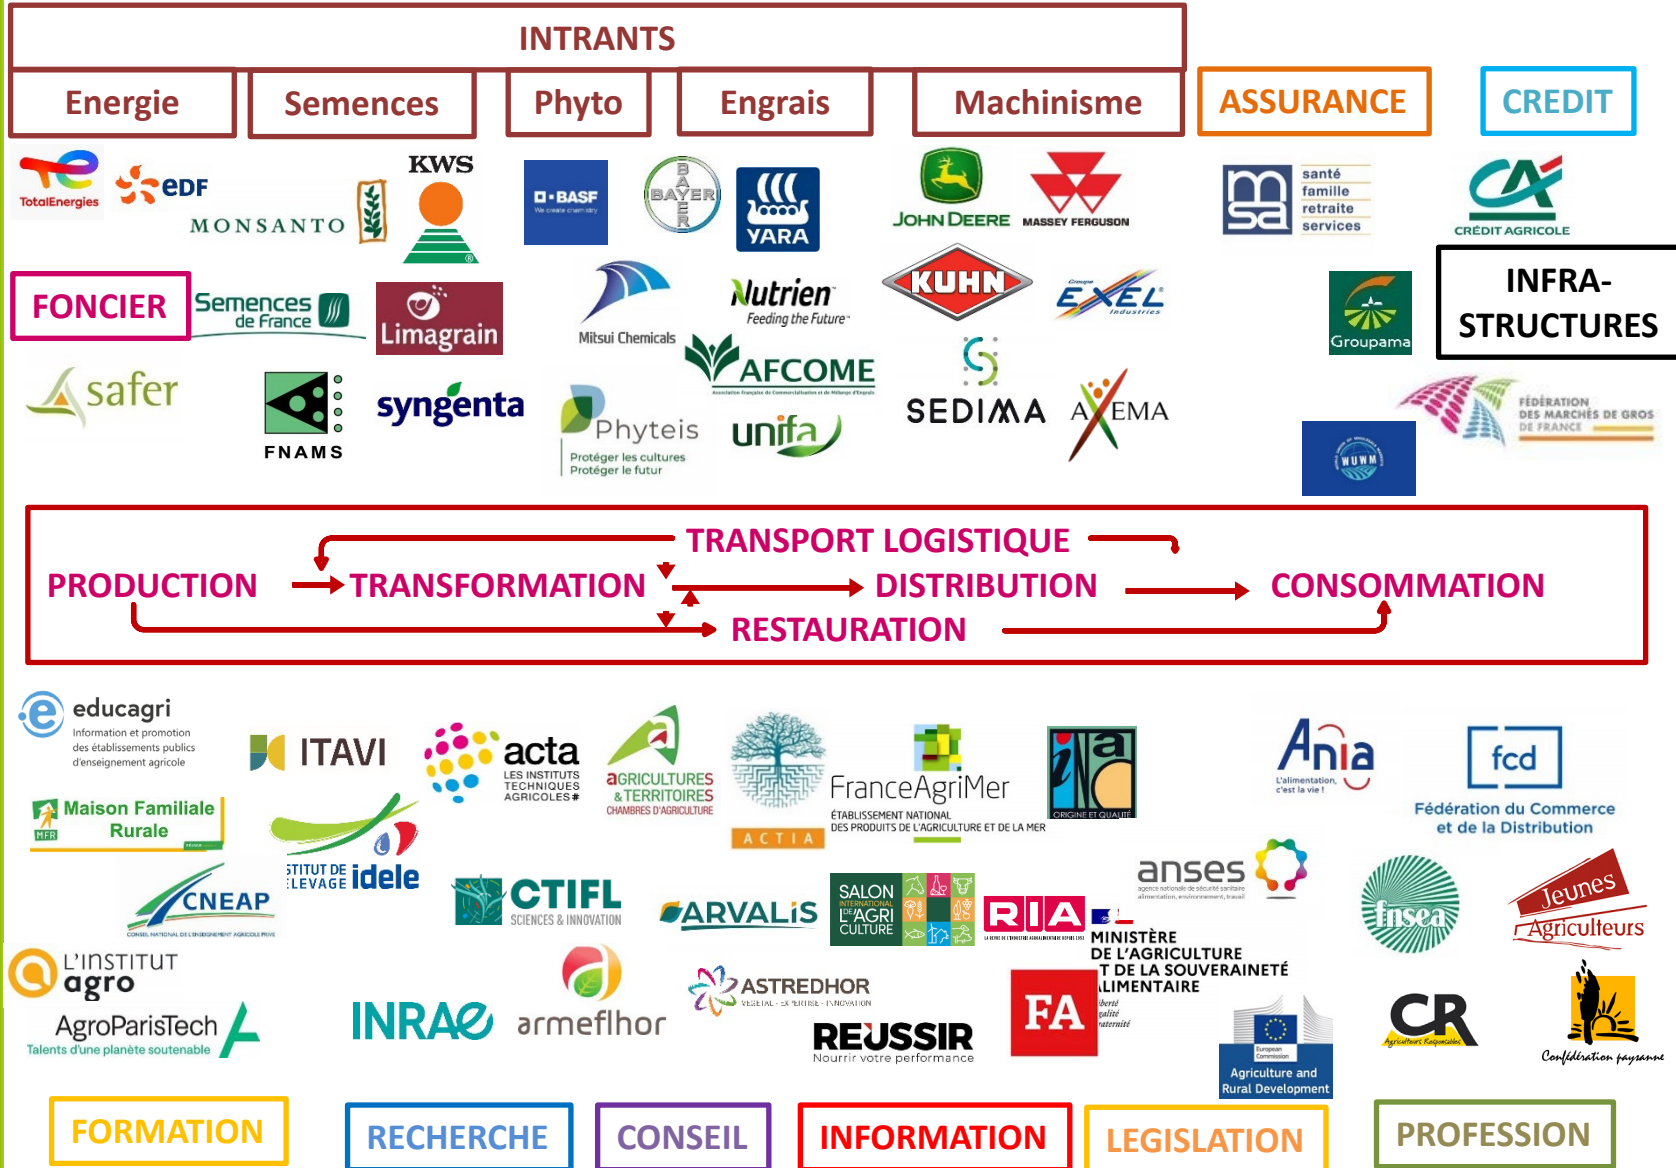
INTRANTS

Energie

Semences

Phyto

Engrais

Machinisme

ASSURANCE

CREDIT

TotalEnergies

eDF

KWS

MONSANTO

BASF
We create chemistry

BAYER

YARA

JOHN DEERE

MASSEY FERGUSON

msa
santé
famille
retraite
services

CRÉDIT AGRICOLE

FONCIER

Semences de France

Limagrain

Mitsui Chemicals

Nutrien
Feeding the Future

KUHN

EXEL Industries

Groupama

INFRA-STRUCTURES

safer

FNAMS

syngenta

Phyteis
Protéger les cultures
Protéger le futur

AFCOME

unifa

SEDIMA

AXEMA

WUWM

FÉDÉRATION DES MARCHÉS DE GROS DE FRANCE

TRANSPORT LOGISTIQUE

PRODUCTION

TRANSFORMATION

DISTRIBUTION

CONSOMMATION

RESTAURATION

educagri
Information et promotion des établissements publics d'enseignement agricole

ITAVI

acta
LES INSTITUTS TECHNIQUES AGRICOLES

AGRICULTURES & TERRITOIRES
CHAMBRES D'AGRICULTURE

ACTIA

FranceAgriMer
ÉTABLISSEMENT NATIONAL DES PRODUITS DE L'AGRICULTURE ET DE LA MER

inao
ORIGINE ET QUALITÉ

Ania
L'alimentation, c'est la vie !

fcd
Fédération du Commerce et de la Distribution

Maison Familiale Rurale
MFR

STITUT DE L'ELEVAGE idele

CNEAP
CONSEIL NATIONAL DE L'ENSEIGNEMENT AGRICOLE PRIVÉ

CTIFL
SCIENCES & INNOVATION

ARVALIS

SALON INTERNATIONAL DE L'AGRICULTURE

RIA

anses
agence nationale de sécurité sanitaire alimentation, environnement, travail

fnsea

Jeunes Agriculteurs

L'INSTITUT agro

AgroParisTech
Talents d'une planète soutenable

INRAE

armeflhor

ASTREDHOR
VEGETAL - EXPERTISE - INNOVATION

MINISTÈRE DE L'AGRICULTURE T DE LA SOUVERAINETÉ LIMENTAIRE
iberté galité raternité

REUSSIR
Nourrir votre performance

FA

European Commission
Agriculture and Rural Development

CR
Agriculteurs Responsables

Confédération paysanne

FORMATION

RECHERCHE

CONSEIL

INFORMATION

LEGISLATION

PROFESSION